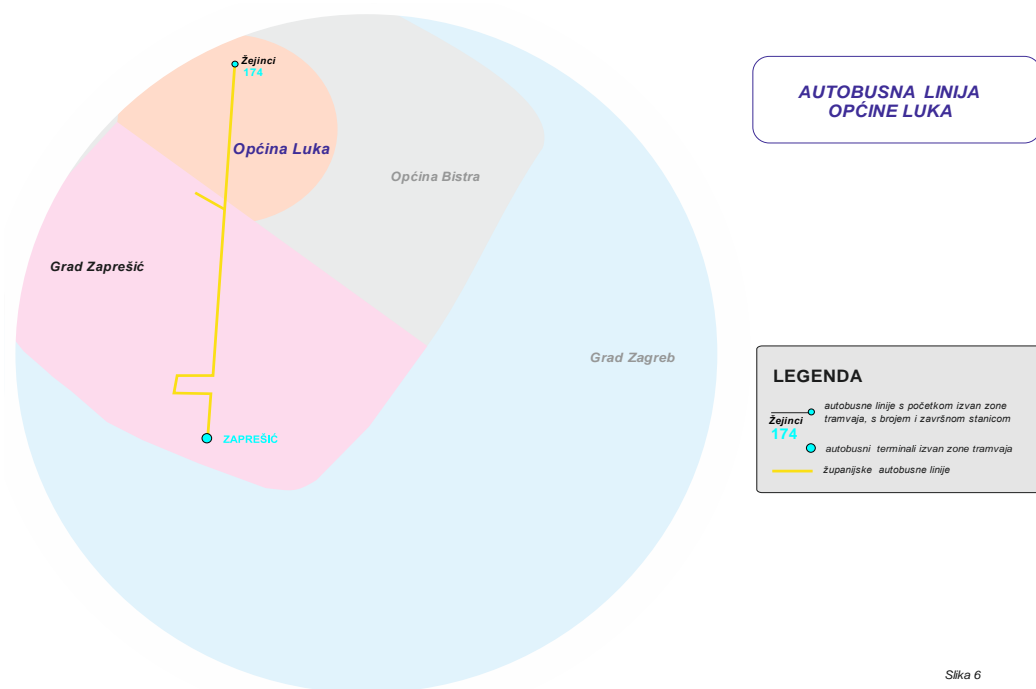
Žejinci
174

Općina Luka

Općina Bistra

Grad Zaprešić

Grad Zagreb

ZAPREŠIĆ

AUTOBUSNA LINIJA
OPĆINE LUKA

LEGENDA

Žejinci
174
autobusne linije s početkom izvan zone tramvaja, s brojem i završnom stanicom

autobusni terminali izvan zone tramvaja

županijske autobusne linije

Slika 6